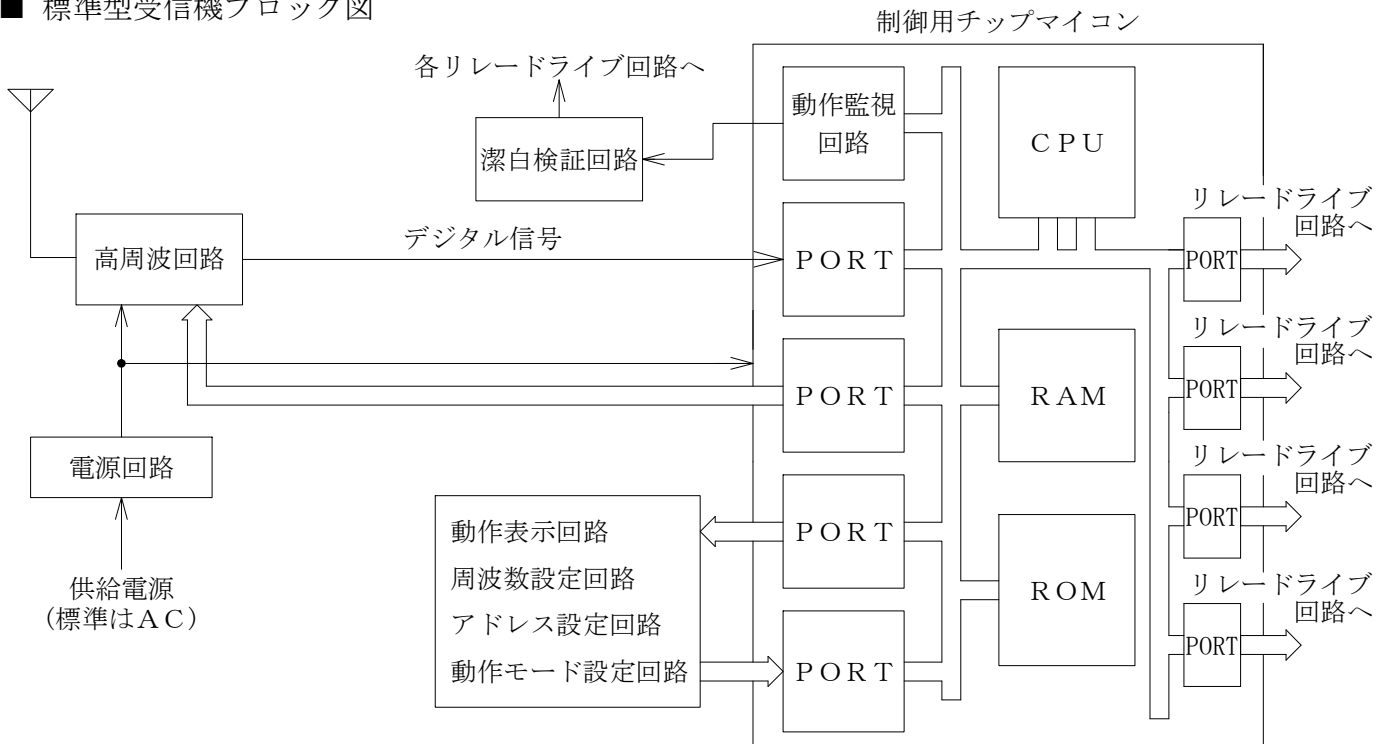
■ 標準型受信機ブロック図

制御用チップマイコン

各リレードライブ回路へ

潔白検証回路

動作監視回路

CPU

高周波回路

デジタル信号

PORT

リレードライブ回路へ

PORT

リレードライブ回路へ

PORT

PORT

RAM

電源回路

リレードライブ回路へ

PORT

供給電源
(標準はAC)

動作表示回路
周波数設定回路
アドレス設定回路
動作モード設定回路

PORT

ROM

リレードライブ回路へ

PORT

PORT